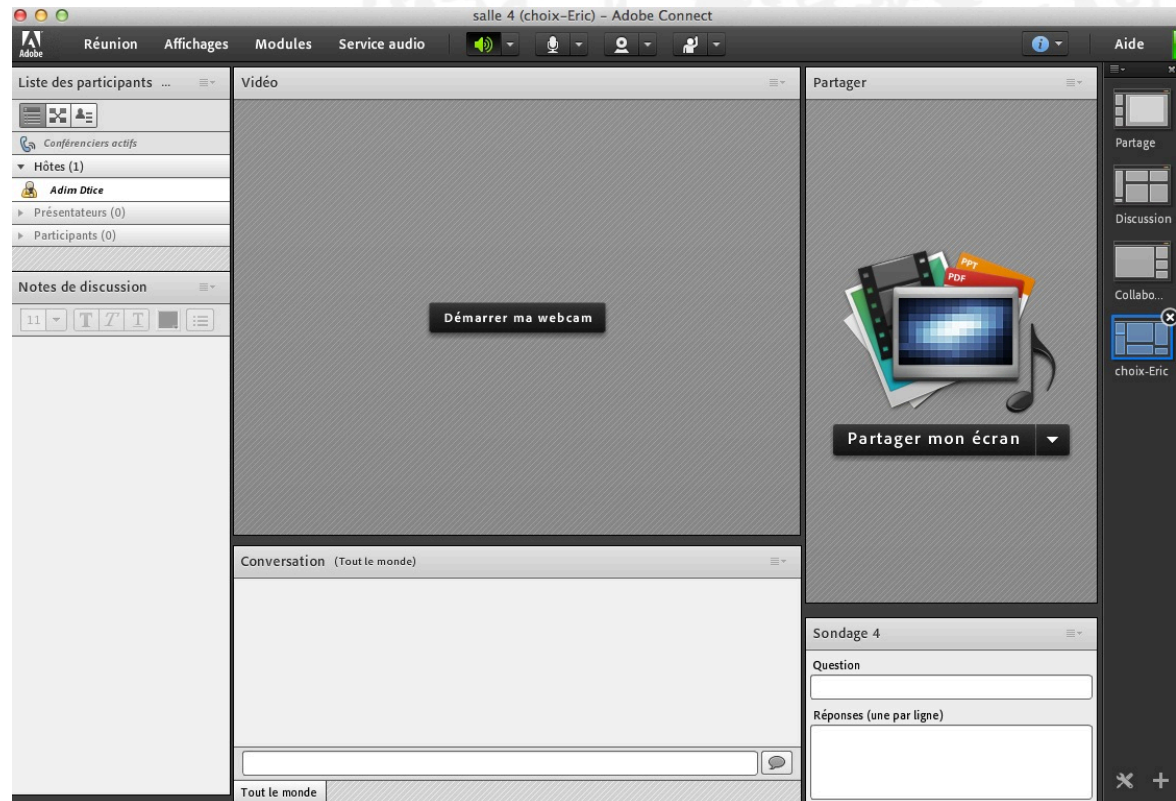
salle 4 (choix-Eric) - Adobe Connect

Adobe
Réunion
Affichages
Modules
Service audio
Aide

Liste des participants ...
Conférenciers actifs
▼ Hôtes (1)
Adim Dtice
▸ Présentateurs (0)
▸ Participants (0)

Notes de discussion
11
T T T

Vidéo
Démarrer ma webcam

Conversation (Tout le monde)
Tout le monde

Partager
PPT
PDF
Partager mon écran

Sondage 4
Question
Réponses (une par ligne)

Partage
Discussion
Collabo...
choix-Eric